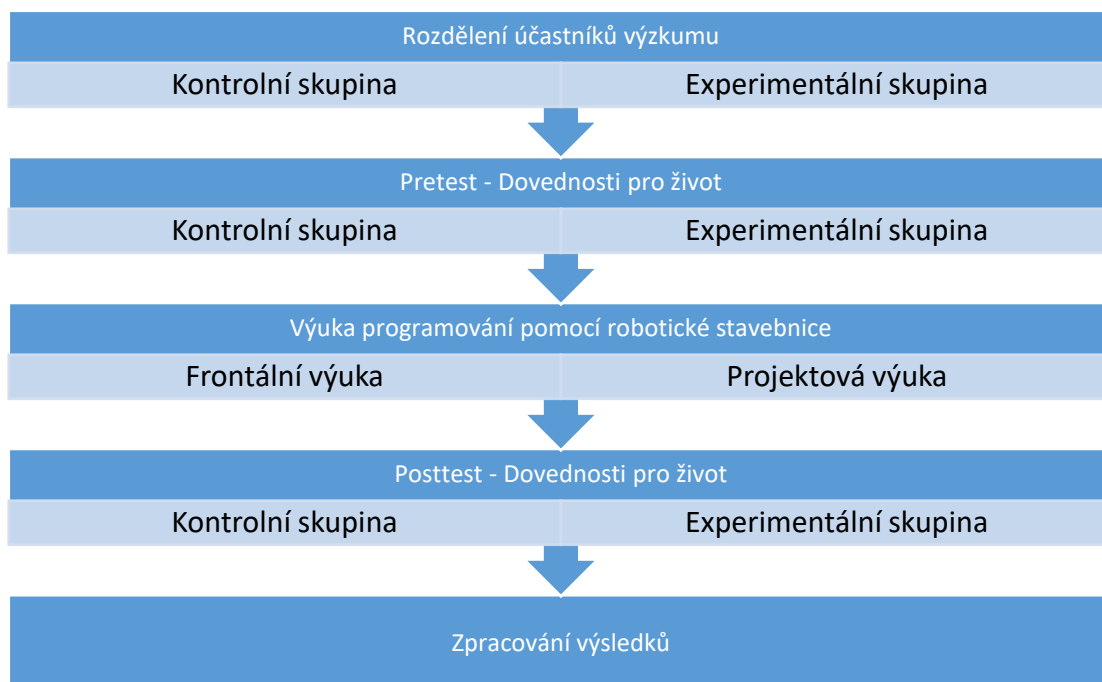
Rozdělení účastníků výzkumu

Kontrolní skupina

Experimentální skupina

Pretest - Dovednosti pro život

Kontrolní skupina

Experimentální skupina

Výuka programování pomocí robotické stavebnice

Frontální výuka

Projektová výuka

Posttest - Dovednosti pro život

Kontrolní skupina

Experimentální skupina

Zpracování výsledků